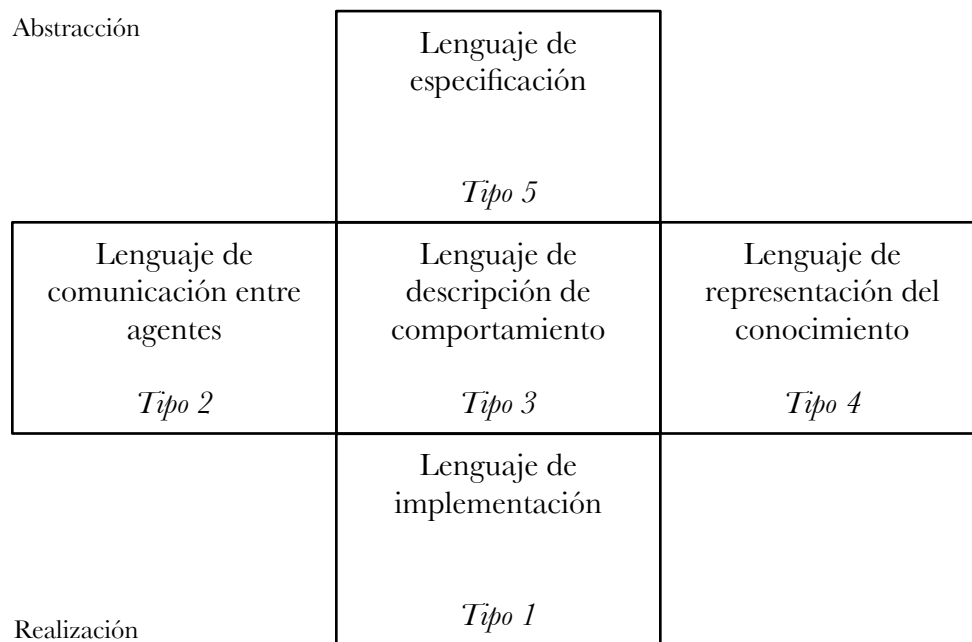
Abstracción

Lenguaje de especificación

*Tipo 5*

Lenguaje de comunicación entre agentes

*Tipo 2*

Lenguaje de descripción de comportamiento

*Tipo 3*

Lenguaje de representación del conocimiento

*Tipo 4*

Lenguaje de implementación

*Tipo 1*

Realización